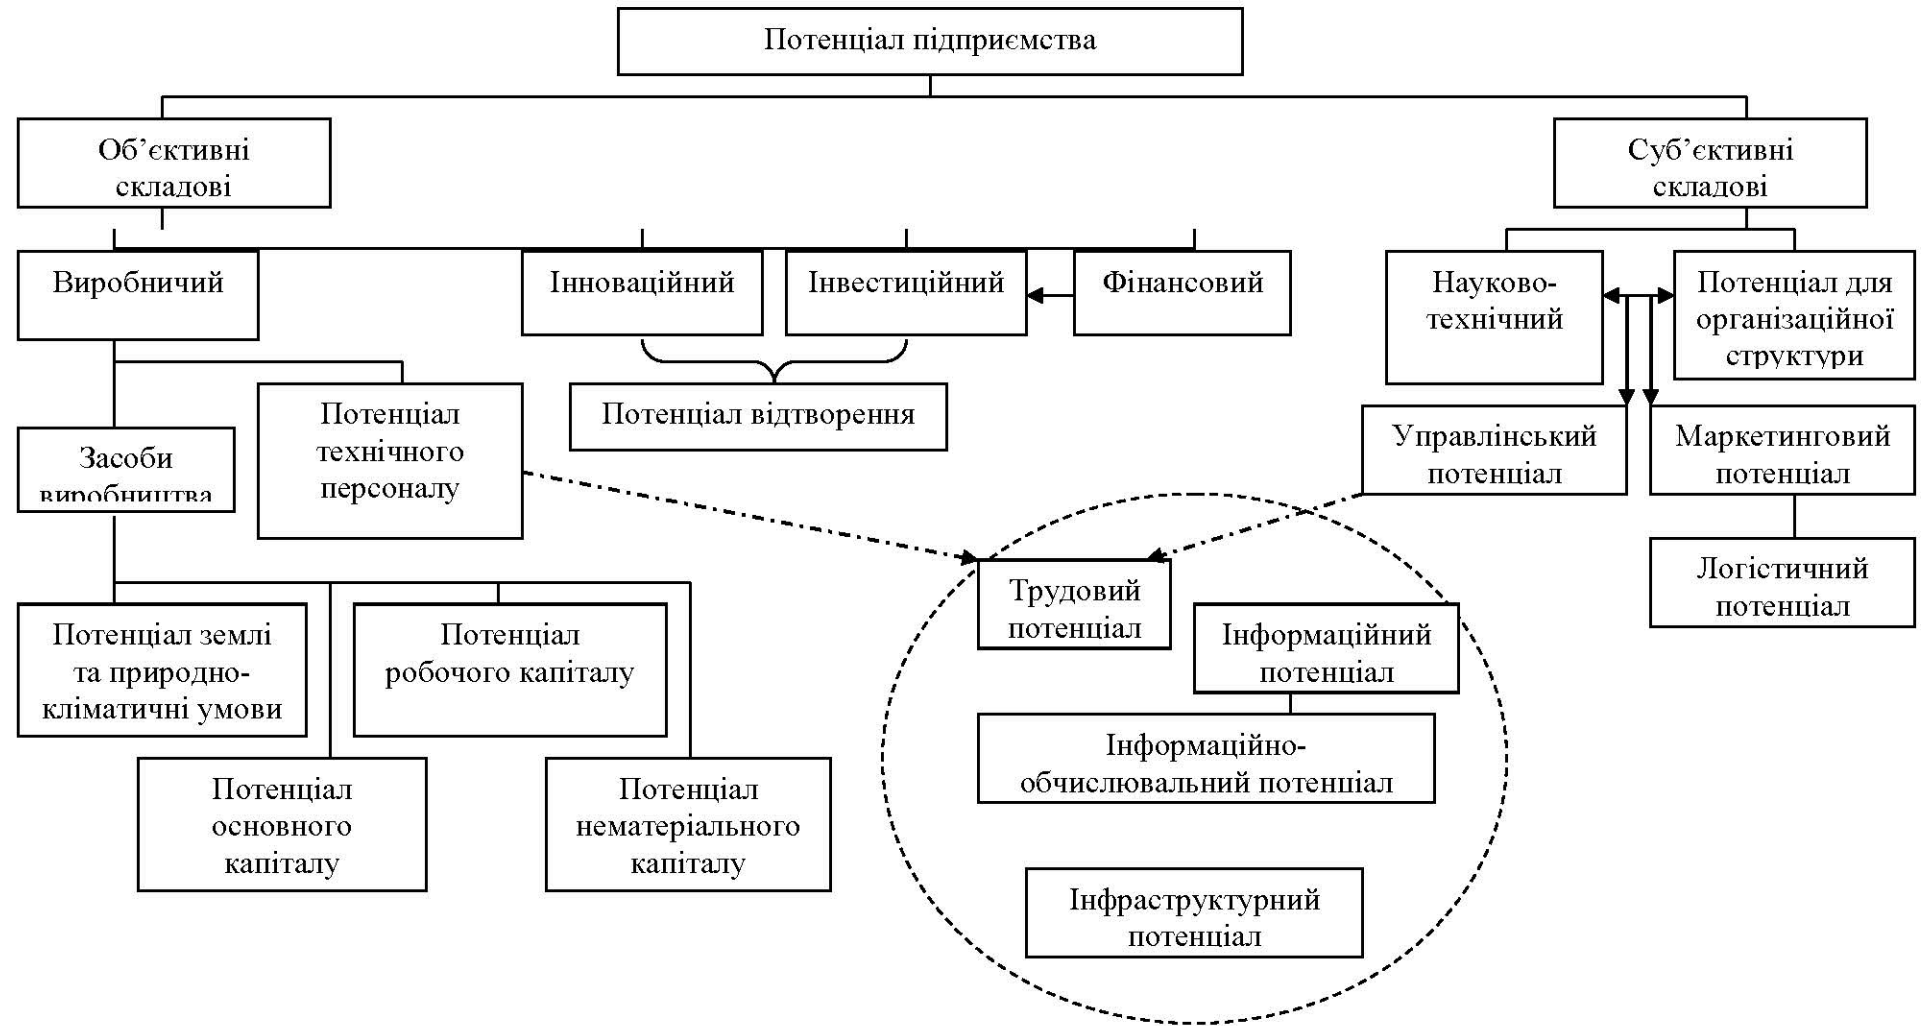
Потенціал підприємства

Об’єктивні складові

Суб’єктивні складові

Виробничий

Інноваційний

Інвестиційний

Фінансовий

Науково-технічний

Потенціал для організаційної структури

Потенціал відтворення

Потенціал технічного персоналу

Засоби виробництва

Управлінський потенціал

Маркетинговий потенціал

Логістичний потенціал

Трудовий потенціал

Інформаційний потенціал

Інформаційно-обчислювальний потенціал

Інфраструктурний потенціал

Потенціал землі та природно-кліматичні умови

Потенціал робочого капіталу

Потенціал основного капіталу

Потенціал нематеріального капіталу